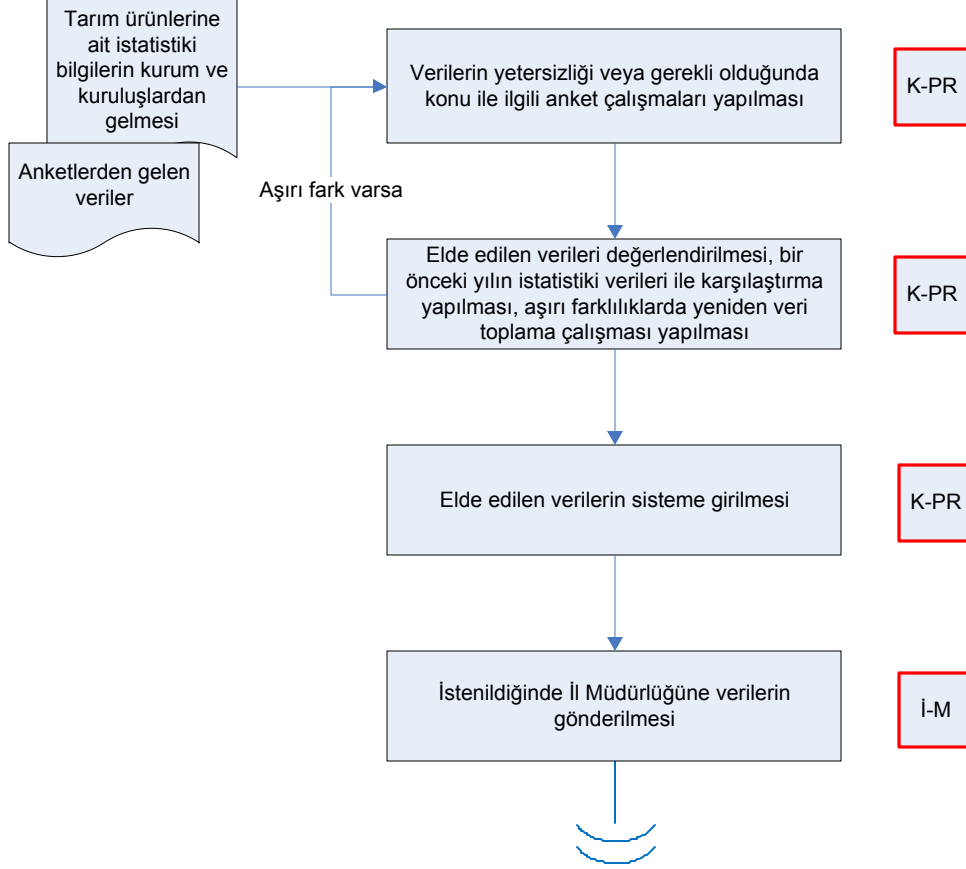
Tarım ürünlerine ait istatistiki bilgilerin kurum ve kuruluşlardan gelmesi

Anketlerden gelen veriler

Verilerin yetersizliği veya gerekli olduğunda konu ile ilgili anket çalışmaları yapılması

K-PR

Aşırı fark varsa

Elde edilen verileri değerlendirilmesi, bir önceki yılın istatistiki verileri ile karşılaştırma yapılması, aşırı farklılıklarda yeniden veri toplama çalışması yapılması

K-PR

Elde edilen verilerin sisteme girilmesi

K-PR

İstenildiğinde İl Müdürlüğüne verilerin gönderilmesi

İ-M